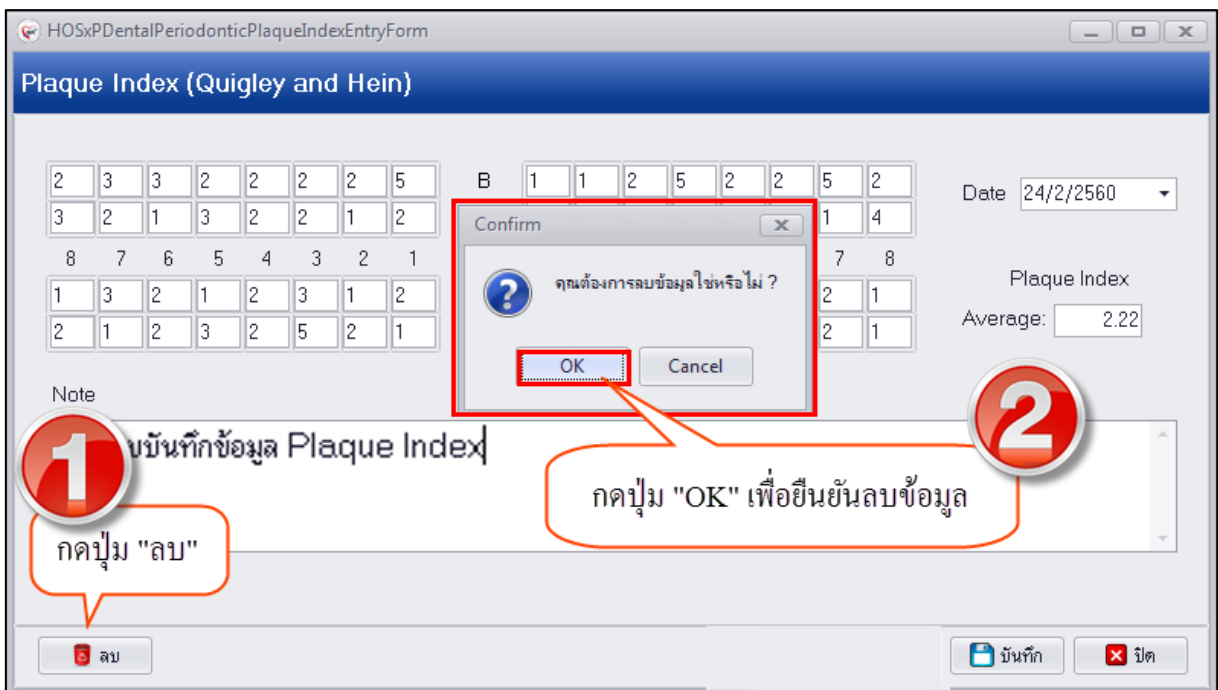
HOSxPDentalPeriodonticPlaqueIndexEntryForm

Plaque Index (Quigley and Hein)

| 2 | 3 | 3 | 2 | 2 | 2 | 2 | 5 |
|---|---|---|---|---|---|---|---|
| 3 | 2 | 1 | 3 | 2 | 2 | 1 | 2 |

8 7 6 5 4 3 2 1

| 1 | 3 | 2 | 1 | 2 | 3 | 1 | 2 |
|---|---|---|---|---|---|---|---|
| 2 | 1 | 2 | 3 | 2 | 5 | 2 | 1 |

B

| 1 | 1 | 2 | 5 | 2 | 2 | 5 | 2 |
|---|---|---|---|---|---|---|---|
| | | | | | | 1 | 4 |

7 8

| 2 | 1 |
|---|---|
| 2 | 1 |

Date 24/2/2560

Plaque Index

Average: 2.22

Confirm

คุณต้องการลบข้อมูลใช่หรือไม่ ?

OK

Cancel

Note

บันทึกข้อมูล Plaque Index

1

กดปุ่ม "ลบ"

2

กดปุ่ม "OK" เพื่อยืนยันลบข้อมูล

ลบ

บันทึก

ปิด